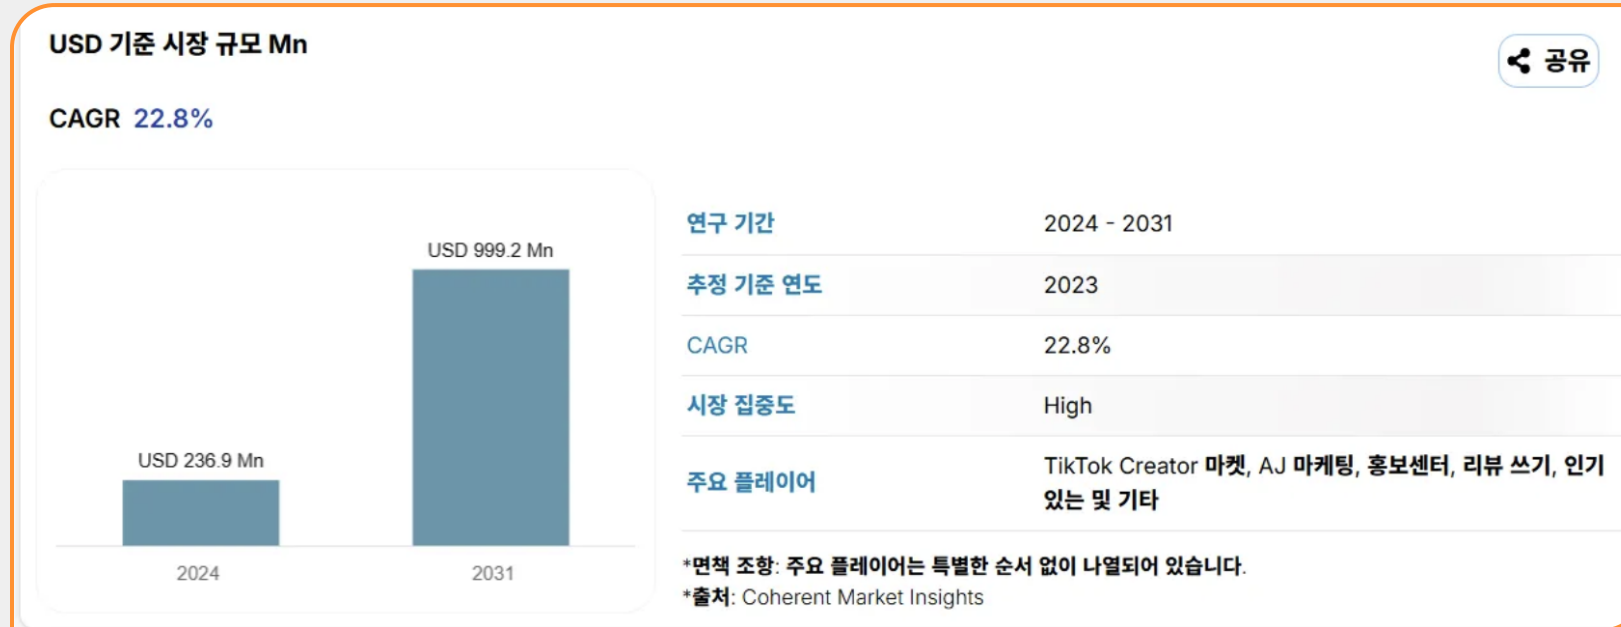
USD 기준 시장 규모 Mn

공유

CAGR 22.8%

USD 999.2 Mn

USD 236.9 Mn

2024

2031

| 연구 기간 | 2024 - 2031 |
|---|---|
| 추정 기준 연도 | 2023 |
| CAGR | 22.8% |
| 시장 집중도 | High |
| 주요 플레이어 | TikTok Creator 마켓, AJ 마케팅, 홍보센터, 리뷰 쓰기, 인기 있는 및 기타 |

*면책 조항: 주요 플레이어는 특별한 순서 없이 나열되어 있습니다.
*출처: Coherent Market Insights